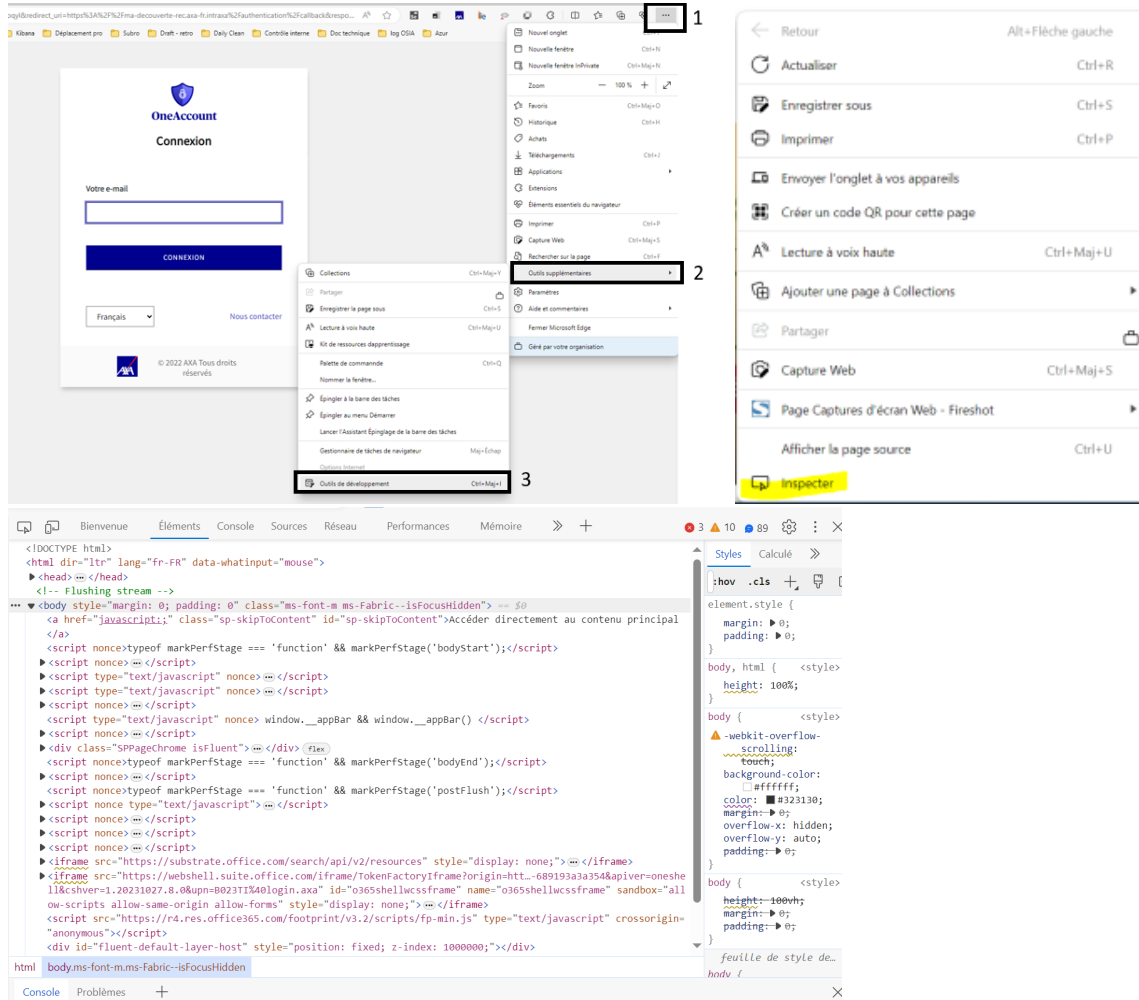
oqyl&redirect_uri=https%3A%2F%2Fma-decouverte-rec.axa-fr.intraxa%2Fauthentication%2Fcallback&respo...

Kibana | Déplacement pro | Subro | Draft - retro | Daily Clean | Contrôle interne | Doc technique | log OSIA | Azur

1

OneAccount
Connexion

Votre e-mail

CONNEXION

Français
Nous contacter

© 2022 AXA Tous droits réservés

Nouvel onglet
Nouvelle fenêtre Ctrl+N
Nouvelle fenêtre InPrivate Ctrl+Maj+N
Zoom — 100 % +
Favoris Ctrl+Maj+O
Historique Ctrl+H
Achats
Téléchargements Ctrl+J
Applications
Extensions
Éléments essentiels du navigateur
Imprimer Ctrl+P
Capture Web Ctrl+Maj+S
Rechercher sur la page Ctrl+F
Outils supplémentaires
2
Paramètres
Aide et commentaires
Fermer Microsoft Edge
Géré par votre organisation

Collections Ctrl+Maj+Y
Partager
Enregistrer la page sous Ctrl+S
Lecture à voix haute Ctrl+Maj+U
Kit de ressources dapprentissage
Palette de commande Ctrl+Q
Nommer la fenêtre...
Épingler à la barre des tâches
Épingler au menu Démarrer
Lancer l'Assistant Épinglage de la barre des tâches
Gestionnaire de tâches de navigateur Maj+Échap
Options Internet
Outils de développement Ctrl+Maj+I
3

Retour Alt+Flèche gauche
Actualiser Ctrl+R
Enregistrer sous Ctrl+S
Imprimer Ctrl+P
Envoyer l'onglet à vos appareils
Créer un code QR pour cette page
Lecture à voix haute Ctrl+Maj+U
Ajouter une page à Collections
Partager
Capture Web Ctrl+Maj+S
Page Captures d'écran Web - Fireshot
Afficher la page source Ctrl+U
Inspecter

Bienvenue | Éléments | Console | Sources | Réseau | Performances | Mémoire | 3 | 10 | 89

<!DOCTYPE html>
<html dir="ltr" lang="fr-FR" data-whatinput="mouse">
<head> ··· </head>
<!-- Flushing stream -->
··· <body style="margin: 0; padding: 0" class="ms-font-m ms-Fabric--isFocusHidden"> == $0
<a href="javascript:;" class="sp-skipToContent" id="sp-skipToContent">Accéder directement au contenu principal
</a>
<script nonce>typeof markPerfStage === 'function' && markPerfStage('bodyStart');</script>
<script nonce> ··· </script>
<script type="text/javascript" nonce> ··· </script>
<script type="text/javascript" nonce> ··· </script>
<script nonce> ··· </script>
<script type="text/javascript" nonce> window.__appBar && window.__appBar() </script>
<script nonce> ··· </script>
<div class="SPPageChrome isFluent"> ··· </div> flex
<script nonce>typeof markPerfStage === 'function' && markPerfStage('bodyEnd');</script>
<script nonce> ··· </script>
<script nonce>typeof markPerfStage === 'function' && markPerfStage('postFlush');</script>
<script nonce type="text/javascript"> ··· </script>
<script nonce> ··· </script>
<script nonce> ··· </script>
<script nonce> ··· </script>
<script nonce> ··· </script>
<iframe src="https://substrate.office.com/search/api/v2/resources" style="display: none;"> ··· </iframe>
<iframe src="https://webshell.suite.office.com/iframe/TokenFactoryIframe?origin=htt...-689193a3a354&apiver=oneshell&cshver=1.20231027.8.0&upn=B023TI%40login.axa" id="o365shellwcssframe" name="o365shellwcssframe" sandbox="allow-scripts allow-same-origin allow-forms" style="display: none;"> ··· </iframe>
<script src="https://r4.res.office365.com/footprint/v3.2/scripts/fp-min.js" type="text/javascript" crossorigin="anonymous"></script>
<div id="fluent-default-layer-host" style="position: fixed; z-index: 1000000;"></div>

html body.ms-font-m.ms-Fabric--isFocusHidden

Styles | Calculé
:hov .cls +
element.style {
margin: ▶ 0;
padding: ▶ 0;
}
body, html { <style>
height: 100%;
}
body { <style>
-webkit-overflow-scrolling: touch;
background-color: #ffffff;
color: #323130;
margin: ▶ 0;
overflow-x: hidden;
overflow-y: auto;
padding: ▶ 0;
}
body { <style>
height: 100vh;
margin: ▶ 0;
padding: ▶ 0;
}
feuille de style de...
body {

Console | Problèmes +